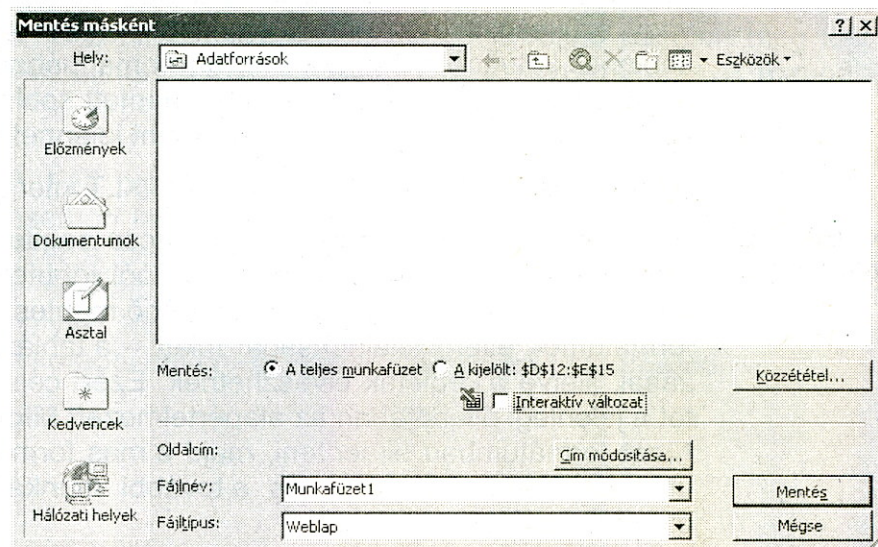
Mentés másként

?|X

Hely: Adatforrások

Eszközök

Előzmények

Dokumentumok

Asztal

Kedvencek

Hálózati helyek

Mentés: A teljes munkafüzet A kijelölt: $D$12:$E$15

Közzététel...

Interaktív változat

Oldalcím:

Cím módosítása...

Fájlnév: Munkafüzet1

Mentés

Fájltípus: Weblap

Mégse